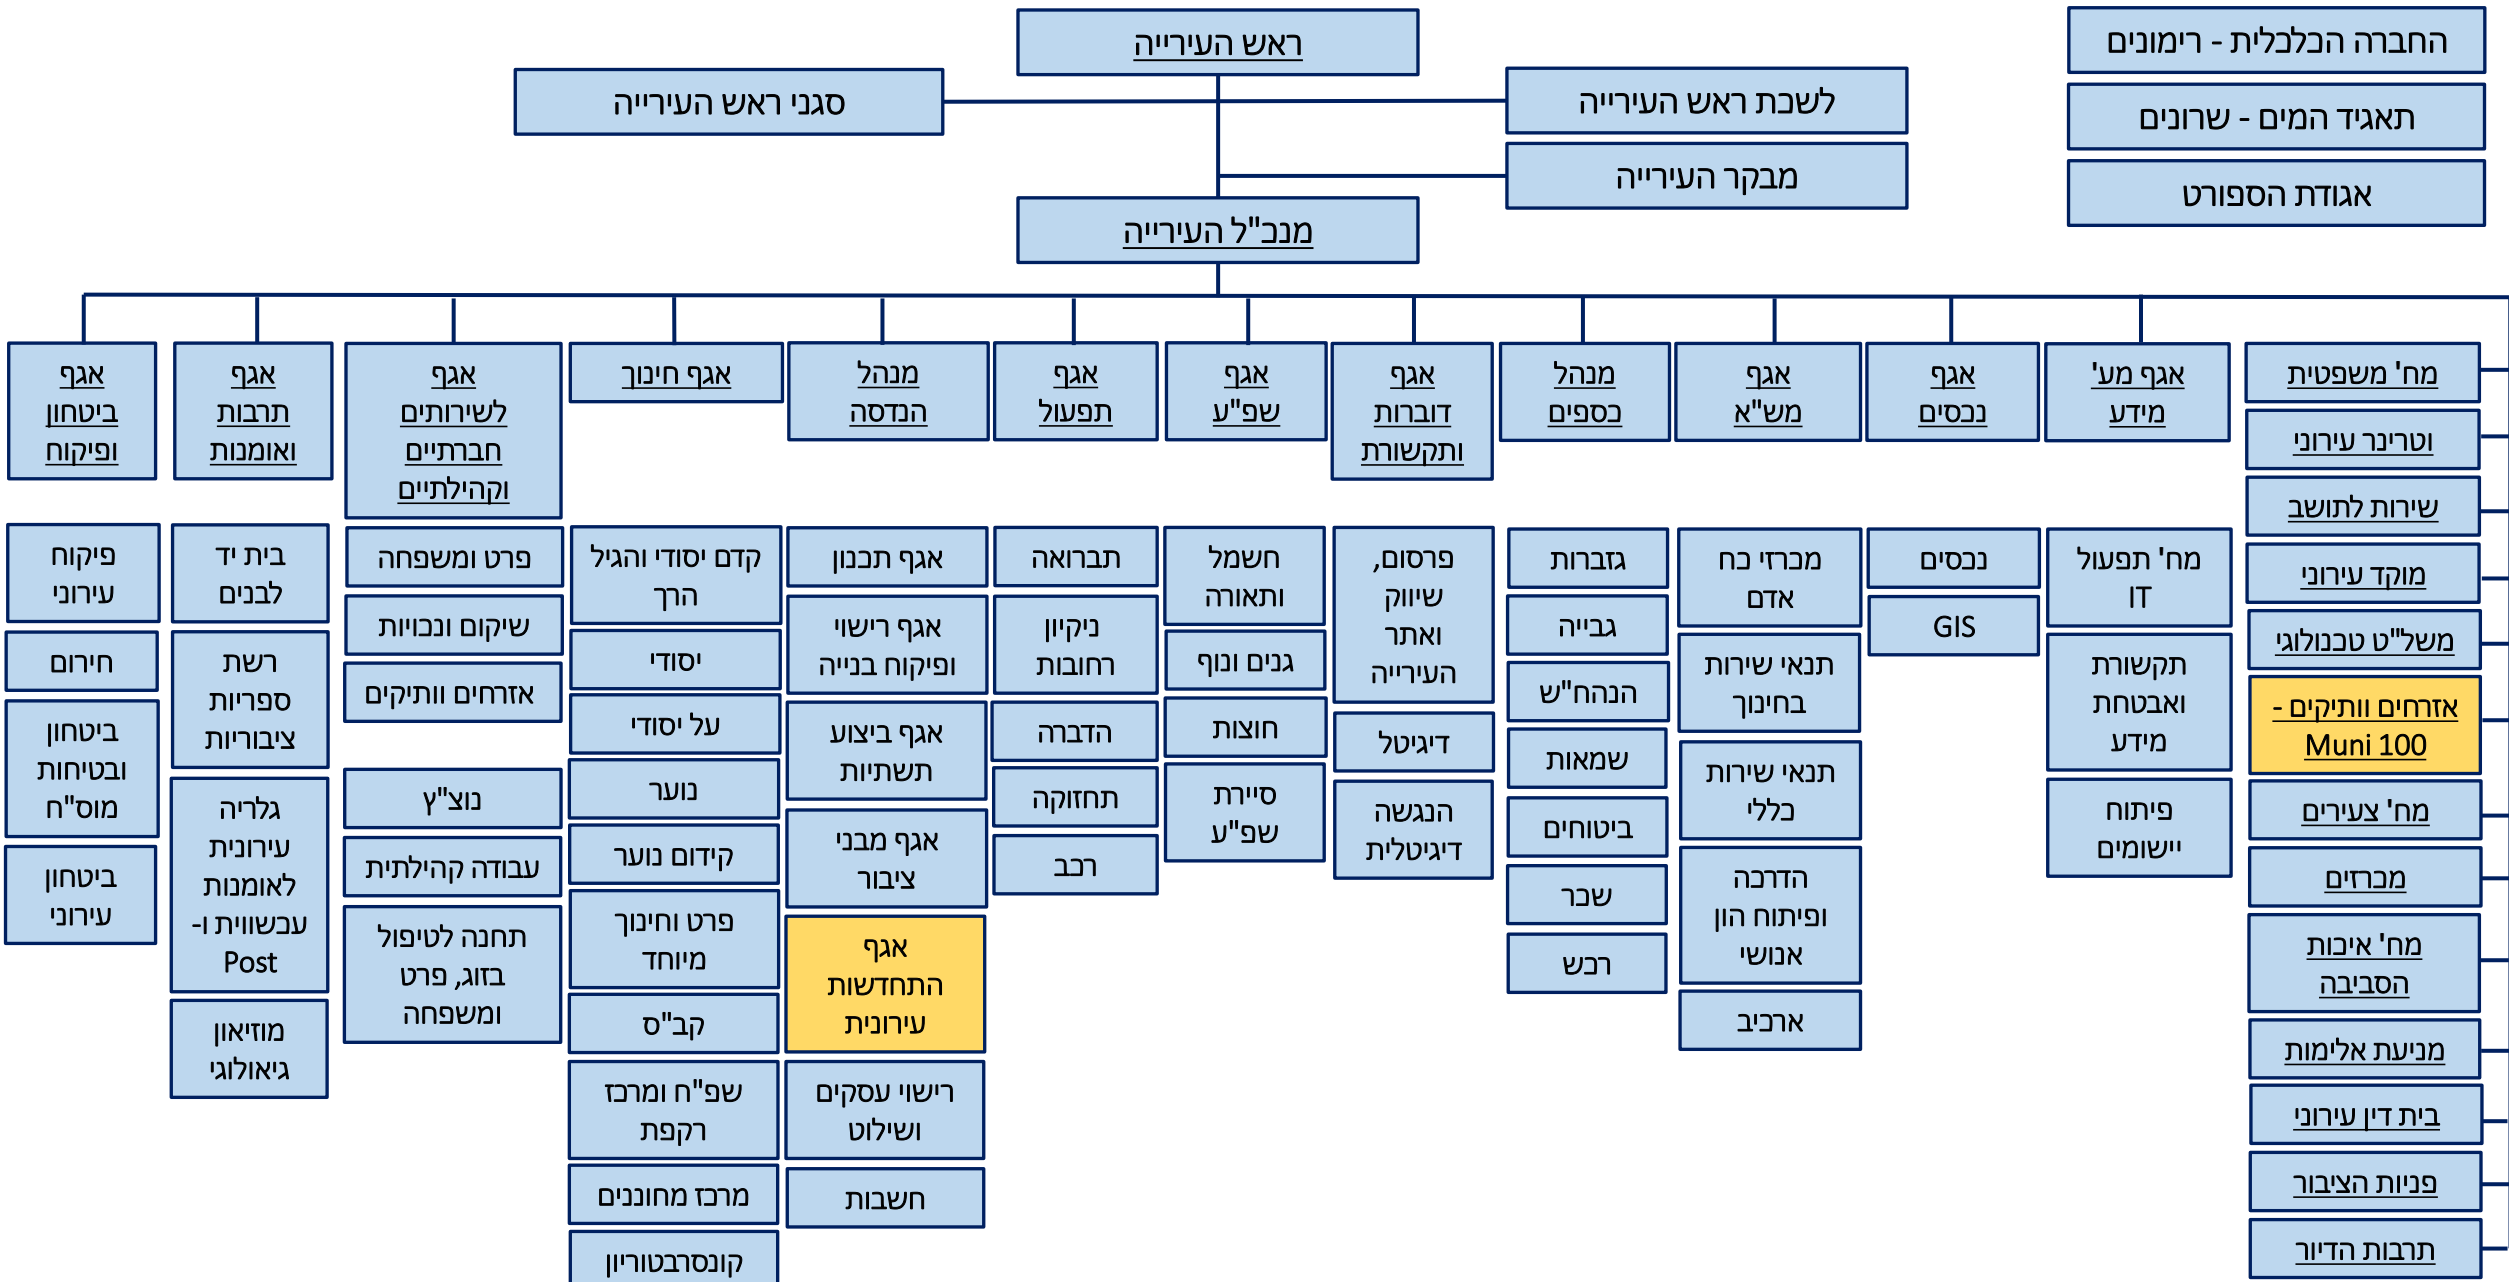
ראש העירייה

סגני ראש העירייה

לשכת ראש העירייה

מבקר העירייה

החברה הכלכלית - רימונים

תאגיד המים - שרונים

אגודת הספורט

מנכ"ל העירייה

מח' משפטית
וטרינר עירוני
שירות לתושב
מוקד עירוני
משל"ט טכנולוגי
אזרחים וותיקים - Muni 100
מח' צעירים
מכרזים
מח' איכות הסביבה
מניעת אלימות
בית דין עירוני
פניות הציבור
תרבות הדיור

אגף מע' מידע
מח' תפעול IT
תקשורת ואבטחת מידע
פיתוח יישומים

אגף נכסים
נכסים
GIS

אגף מש"א
מכרזי כח אדם
תנאי שירות בחינוך
תנאי שירות כללי
הדרכה ופיתוח הון אנושי
ארכיב

מנהל כספים
גזברות
גבייה
הנהח"ש
שמאות
ביטוחים
שכר
רכש

אגף דוברות ותקשורת
פרסום, שיווק ואתר העירייה
דיגיטל
הנגשה דיגיטלית

אגף שפ"ע
חשמל ותאורה
גנים ונוף
חוצות
סייור שפ"ע

אגף תפעול
תברואה
ניקיון רחובות
הדברה
תחזוקה
רכב

מנהל הנדסה
אגף תכנון
אגף רישוי ופיקוח בנייה
אגף ביצוע תשתיות
אגף מבני ציבור
אגף התחדשות עירונית
רישוי עסקים ושילוט
חשבות

אגף חינוך
קדם יסודי והגיל הרך
יסודי
על יסודי
נוער
קידום נוער
פרט וחינוך מיוחד
קב"ס
שפ"ח ומרכז הקפת
מרכז מחוננים
קונסרבטוריון

אגף לשירותים חברתיים וקהילתיים
פרט ומשפחה
שיקום ונכויות
אזרחים וותיקים
נוצ"ץ
עבודה קהילתית
תחנה לטיפול בזוג, פרט ומשפחה

אגף תרבות ואומנות
בית יד לבנים
רשת ספריות ציבוריות
גלריה עירונית לאומנות עכשווית ו- Post
מוזיאון גיאולוגי

אגף ביטחון ופיקוח
פיקוח עירוני
חירום
ביטחון ובטיחות מוס"ח
ביטחון עירוני